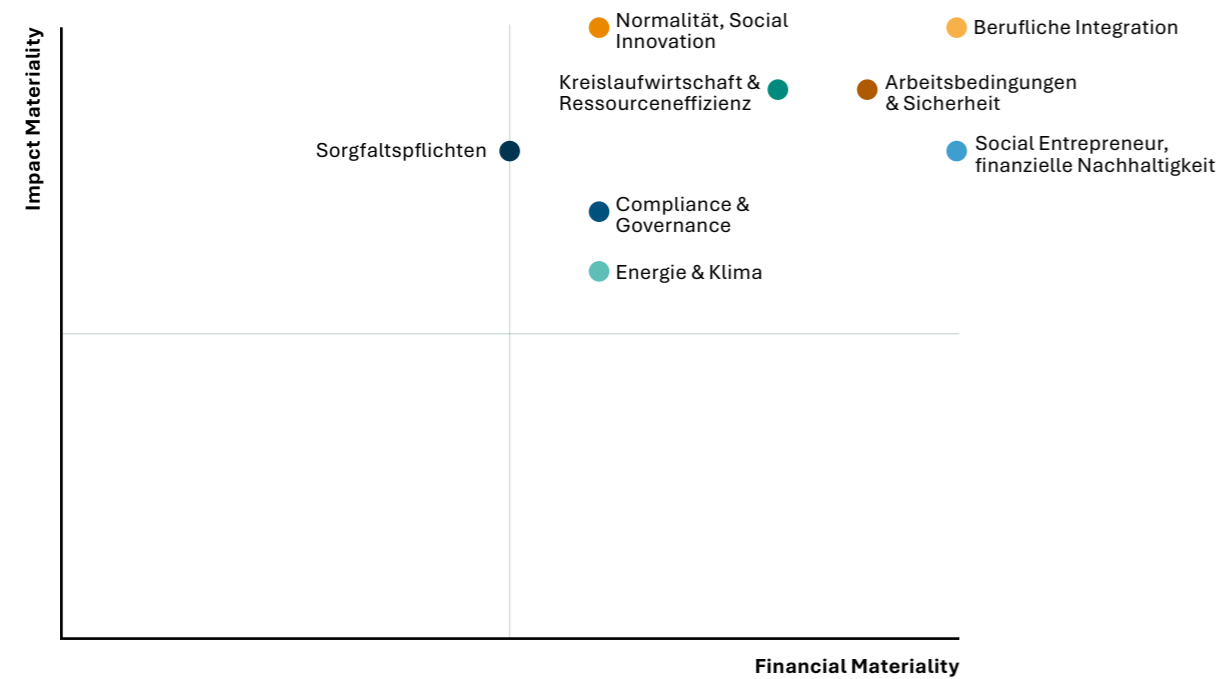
Impact Materiality

Normalität, Social Innovation

Berufliche Integration

Kreislaufwirtschaft & Ressourceneffizienz

Arbeitsbedingungen & Sicherheit

Sorgfaltspflichten

Social Entrepreneur, finanzielle Nachhaltigkeit

Compliance & Governance

Energie & Klima

Financial Materiality